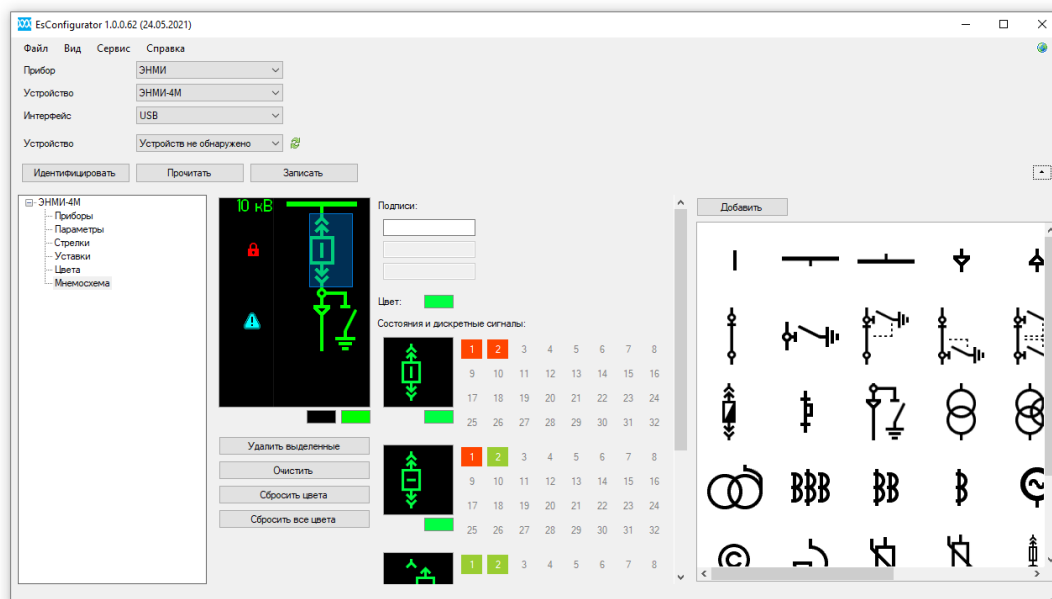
EsConfigurator 1.0.0.62 (24.05.2021)

Файл Вид Сервис Справка

Прибор ЭНМИ
Устройство ЭНМИ-4М
Интерфейс USB
Устройство Устройств не обнаружено

Идентифицировать Прочитать Записать

ЭНМИ-4М
Приборы
Параметры
Стрелки
Уставки
Цвета
Мнемосхема

10 кВ

Удалить выделенные
Очистить
Сбросить цвета
Сбросить все цвета

Подписи:

Цвет:

Состояния и дискретные сигналы:

| 1 | 2 | 3 | 4 | 5 | 6 | 7 | 8 |
|---|---|---|---|---|---|---|---|
| 9 | 10 | 11 | 12 | 13 | 14 | 15 | 16 |
| 17 | 18 | 19 | 20 | 21 | 22 | 23 | 24 |
| 25 | 26 | 27 | 28 | 29 | 30 | 31 | 32 |

| 1 | 2 | 3 | 4 | 5 | 6 | 7 | 8 |
|---|---|---|---|---|---|---|---|
| 9 | 10 | 11 | 12 | 13 | 14 | 15 | 16 |
| 17 | 18 | 19 | 20 | 21 | 22 | 23 | 24 |
| 25 | 26 | 27 | 28 | 29 | 30 | 31 | 32 |

| 1 | 2 | 3 | 4 | 5 | 6 | 7 | 8 |
|---|---|---|---|---|---|---|---|

Добавить